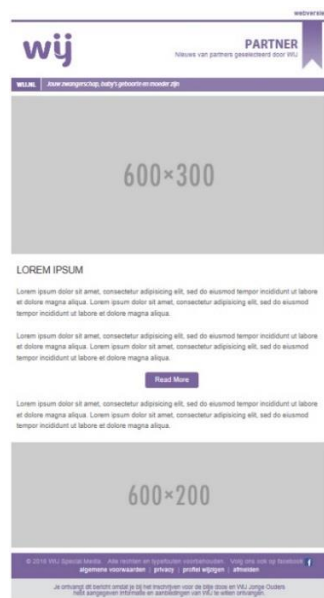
webversie

wij

PARTNER
Nieuws van partners geselecteerd door WIJ

WIJ.NL | Jouw zwangerschap, baby's geboorte en moeder zijn

600×300

LOREM IPSUM

Lorem ipsum dolor sit amet, consectetur adipisicing elit, sed do eiusmod tempor incididunt ut labore et dolore magna aliqua. Lorem ipsum dolor sit amet, consectetur adipisicing elit, sed do eiusmod tempor incididunt ut labore et dolore magna aliqua.

Lorem ipsum dolor sit amet, consectetur adipisicing elit, sed do eiusmod tempor incididunt ut labore et dolore magna aliqua. Lorem ipsum dolor sit amet, consectetur adipisicing elit, sed do eiusmod tempor incididunt ut labore et dolore magna aliqua.

Read More

Lorem ipsum dolor sit amet, consectetur adipisicing elit, sed do eiusmod tempor incididunt ut labore et dolore magna aliqua. Lorem ipsum dolor sit amet, consectetur adipisicing elit, sed do eiusmod tempor incididunt ut labore et dolore magna aliqua.

600×200

© 2016 WIJ Special Media · Alle rechten en typefouten voorbehouden · Volg ons ook op facebook
algemene voorwaarden | privacy | profiel wijzigen | afmelden

Je ontvangt dit bericht omdat je bij het inschrijven voor de box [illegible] WIJ Jonge Ouders hebt aangegeven informatie en aanbiedingen van WIJ te willen ontvangen.